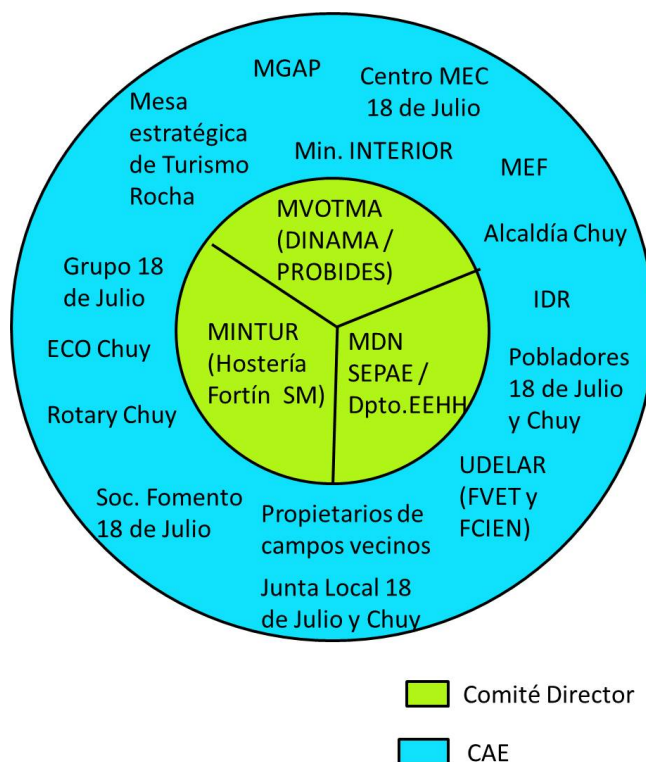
MGAP

Centro MEC 18 de Julio

Mesa estratégica de Turismo Rocha

Min. INTERIOR

MEF

Alcaldía Chuy

IDR

Grupo 18 de Julio

ECO Chuy

Rotary Chuy

Pobladores 18 de Julio y Chuy

UDELAR (FVET y FCIEN)

Soc. Fomento 18 de Julio

Propietarios de campos vecinos

Junta Local 18 de Julio y Chuy

MVOTMA (DINAMA / PROBIDES)

MINTUR (Hostería Fortín SM)

MDN SEPAE / Dpto.EEHH

Comité Director

CAE